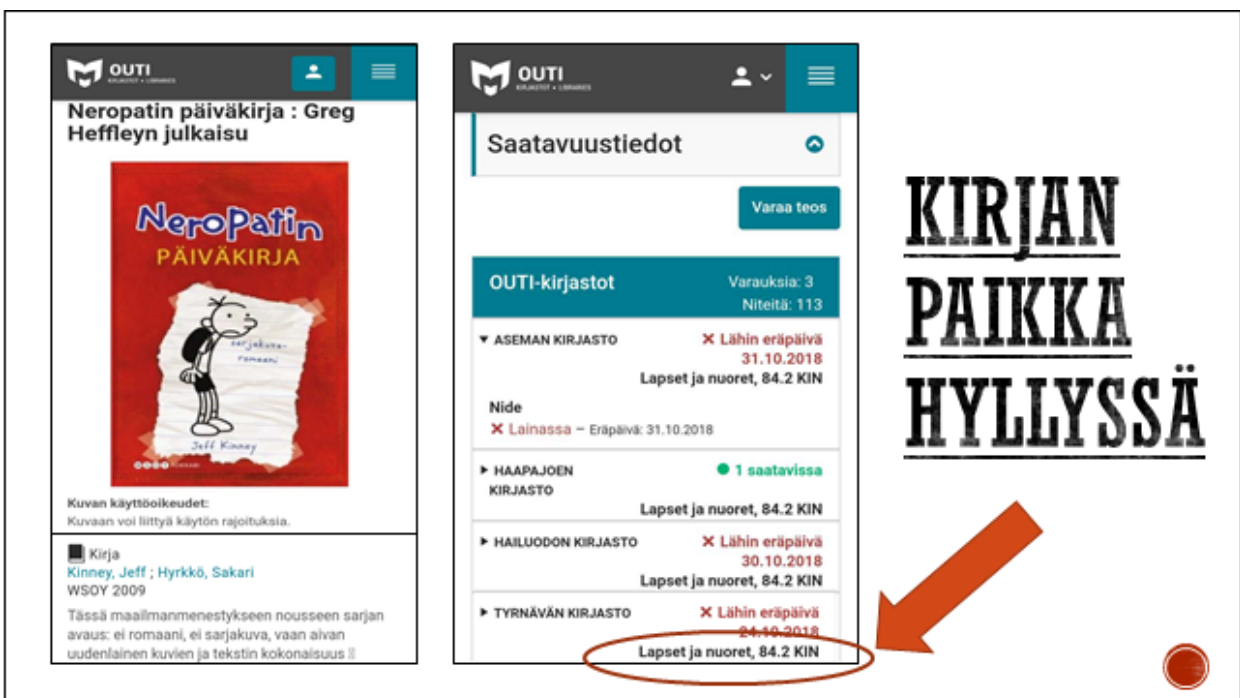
OUTI

Neropatin päiväkirja : Greg Heffleyn julkaisu

NeroPatin PÄIVÄKIRJA

sarjakuvaromaani

Jeff Kinney

Kuvan käyttöoikeudet:
Kuvaan voi liittyä käytön rajoituksia.

Kirja
Kinney, Jeff ; Hyrkkö, Sakari
WSOY 2009
Tässä maailmanmenestykseen nousseen sarjan avaus: ei romaani, ei sarjakuva, vaan aivan uudenlainen kuvien ja tekstin kokonaisuus

OUTI
KIRJASTOT • LIBRARIES

Saatavuustiedot

Varaa teos

OUTI-kirjastot
Varauksia: 3
Niteitä: 113

ASEMAN KIRJASTO
✕ Lähin eräpäivä 31.10.2018
Lapset ja nuoret, 84.2 KIN
Nide
✕ Lainassa – Eräpäivä: 31.10.2018

HAAPAJOEN KIRJASTO
1 saatavissa
Lapset ja nuoret, 84.2 KIN

HAILUODON KIRJASTO
✕ Lähin eräpäivä 30.10.2018
Lapset ja nuoret, 84.2 KIN

TYRNÄVÄN KIRJASTO
✕ Lähin eräpäivä 24.10.2018
Lapset ja nuoret, 84.2 KIN

KIRJAN PAIKKA HYLLYSSÄ